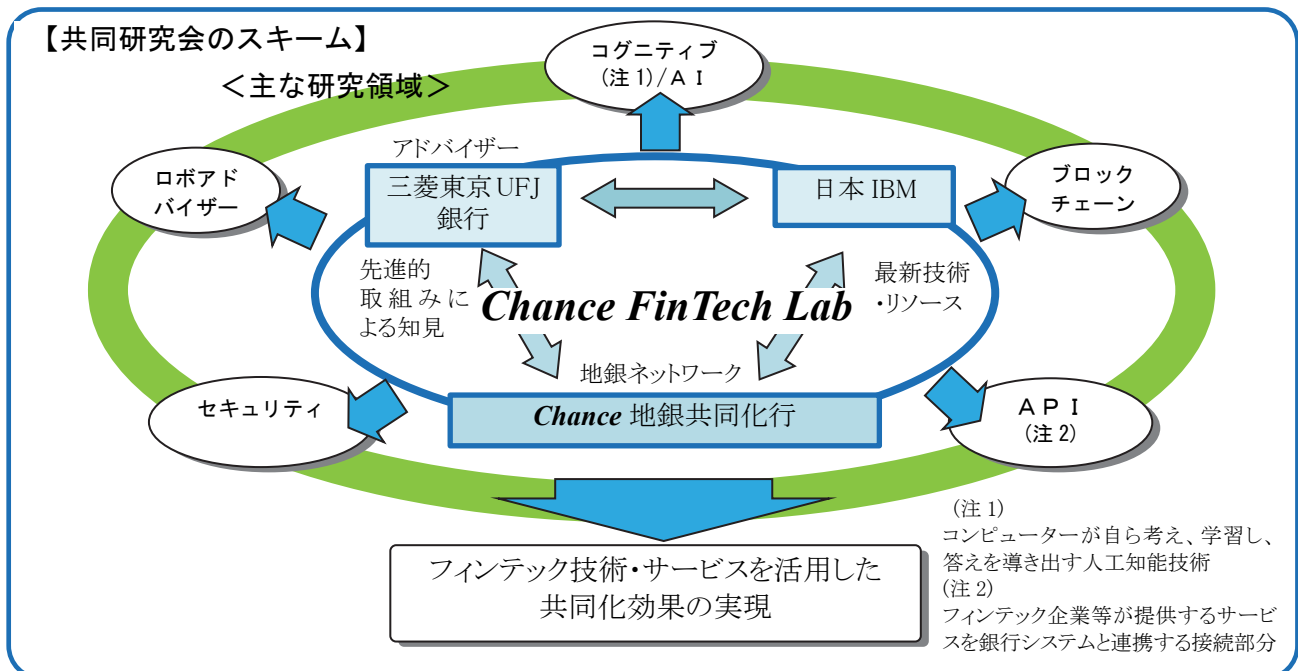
【共同研究会のスキーム】

＜主な研究領域＞

コグニティブ（注1）/ＡＩ

ロボアドバイザー

ブロックチェーン

セキュリティ

ＡＰＩ（注2）

アドバイザー

三菱東京UFJ銀行

日本IBM

先進的取組みによる知見

最新技術・リソース

Chance FinTech Lab

地銀ネットワーク

Chance 地銀共同化行

フィンテック技術・サービスを活用した共同化効果の実現

（注1）
コンピューターが自ら考え、学習し、答えを導き出す人工知能技術
（注2）
フィンテック企業等が提供するサービスを銀行システムと連携する接続部分